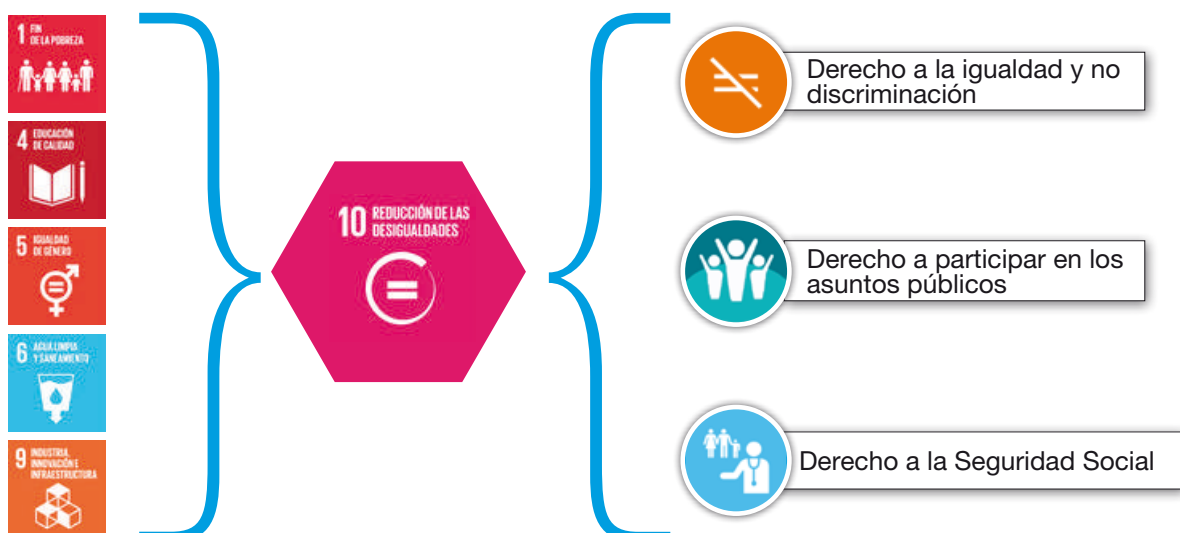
1 FIN DE LA POBREZA

4 EDUCACIÓN DE CALIDAD

5 IGUALDAD DE GÉNERO

6 AGUA LIMPIA Y SANEAMIENTO

9 INDUSTRIA, INNOVACIÓN E INFRAESTRUCTURA

10 REDUCCIÓN DE LAS DESIGUALDADES

Derecho a la igualdad y no discriminación

Derecho a participar en los asuntos públicos

Derecho a la Seguridad Social